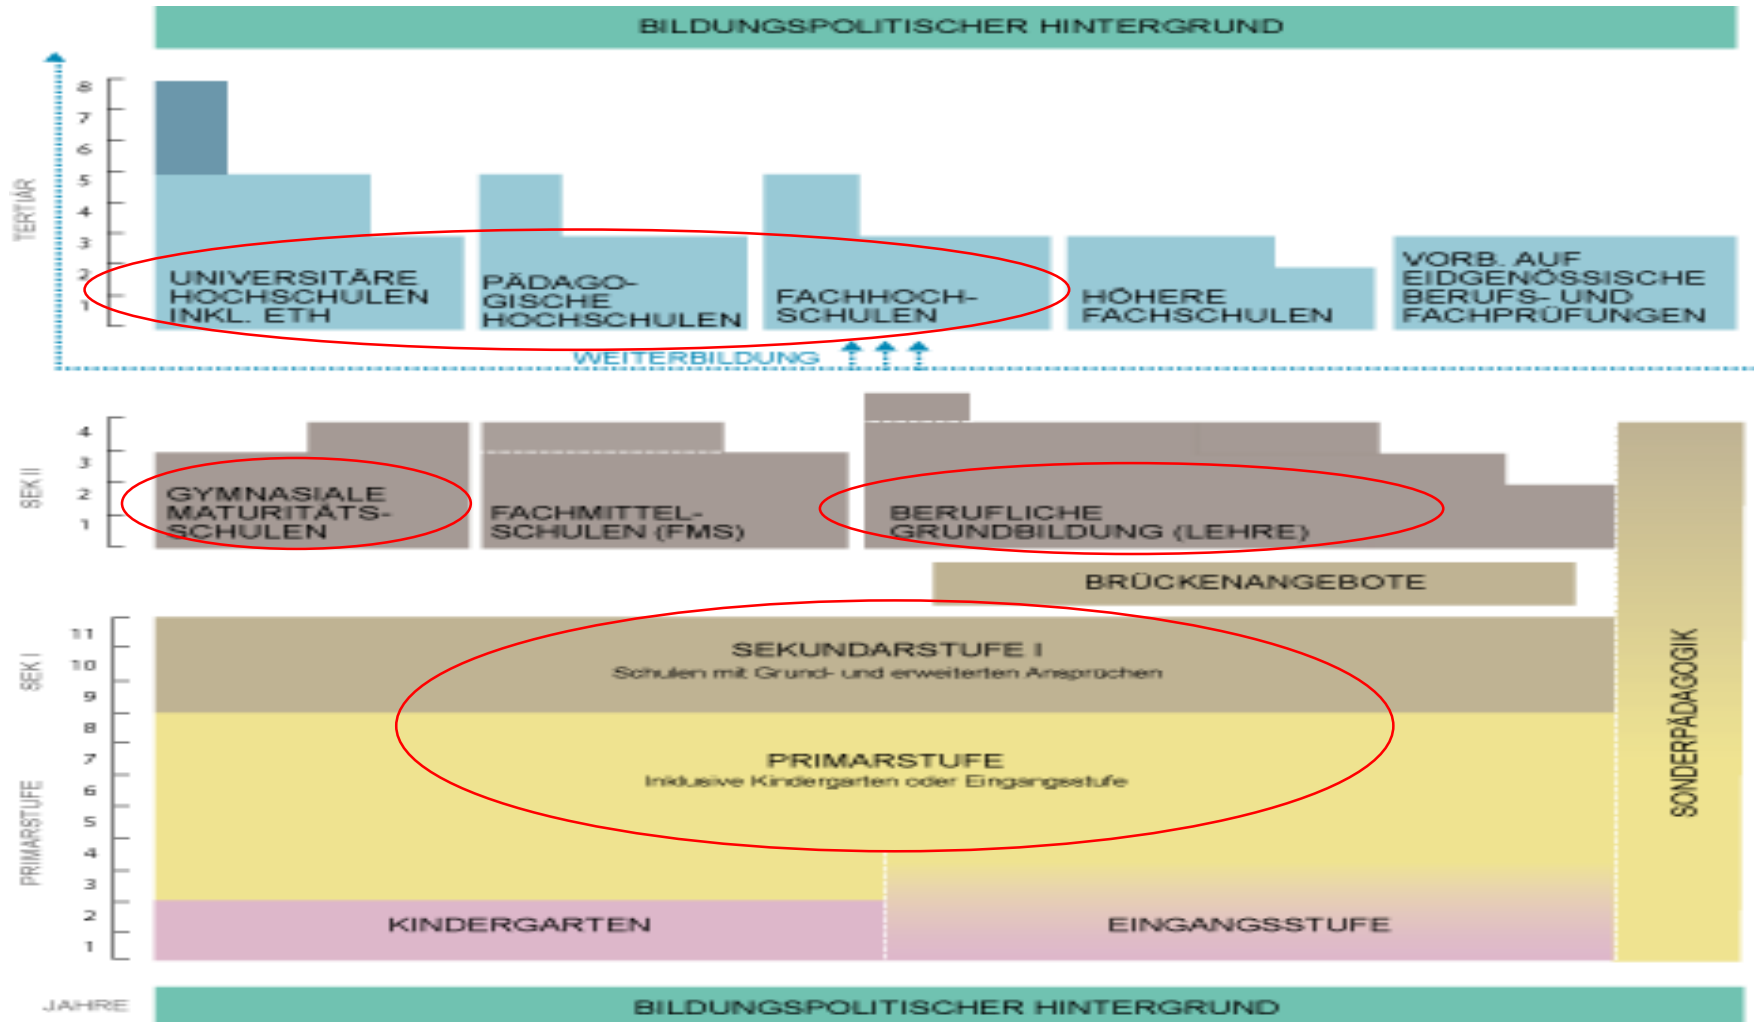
BILDUNGSPOLITISCHER HINTERGRUND

TERTIÄR

8
7
6
5
4
3
2
1

UNIVERSITÄRE HOCHSCHULEN INKL. ETH

PÄDAGOGISCHE HOCHSCHULEN

FACHHOCHSCHULEN

HÖHERE FACHSCHULEN

VORB. AUF EIDGENÖSSISCHE BERUFS- UND FACHPRÜFUNGEN

WEITERBILDUNG

SEK II

4
3
2
1

GYMNASIALE MATURITÄTSSCHULEN

FACHMITTELSCHULEN (FMS)

BERUFLICHE GRUNDBILDUNG (LEHRE)

BRÜCKENANGEBOTE

SEK I

11
10
9

SEKUNDARSTUFE I
Schulen mit Grund- und erweiterten Ansprüchen

PRIMARSTUFE

8
7
6
5
4
3
2
1

PRIMARSTUFE
Inklusive Kindergarten oder Eingangsstufe

KINDERGARTEN

EINGANGSSTUFE

SONDERPÄDAGOGIK

JAHRE

BILDUNGSPOLITISCHER HINTERGRUND